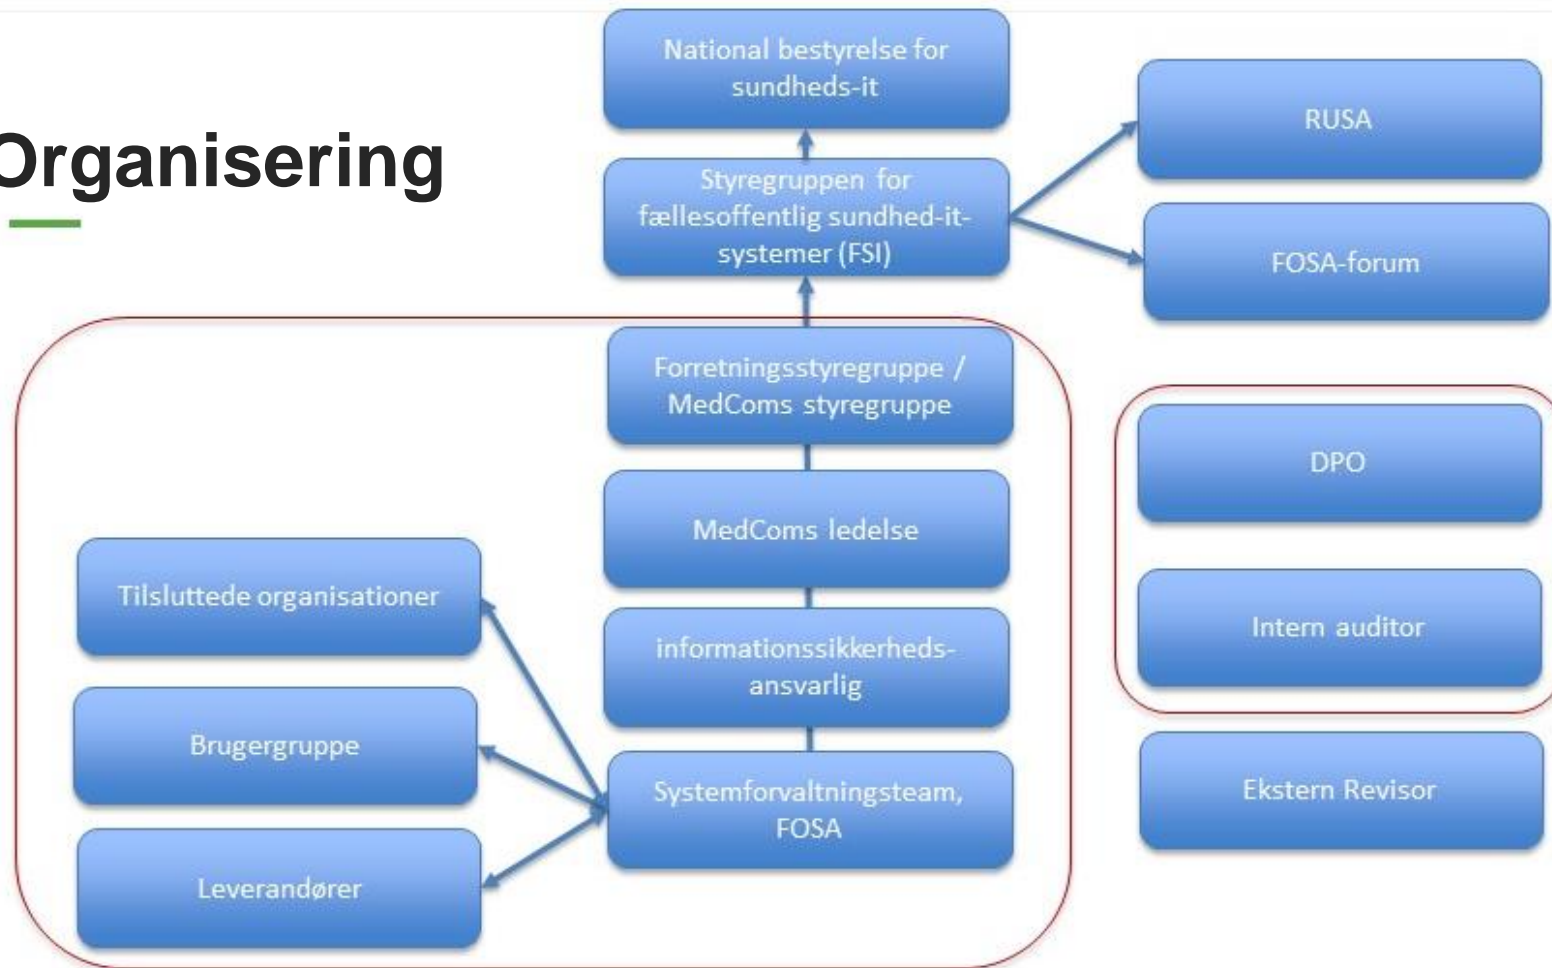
Organisering

National bestyrelse for sundheds-it

Styregruppen for fællesoffentlig sundhed-it-systemer (FSI)

RUSA

FOSA-forum

Forretningsstyregruppe / MedComs styregruppe

MedComs ledelse

informationssikkerheds-ansvarlig

Systemforvaltningsteam, FOSA

Tilsluttede organisationer

Brugergruppe

Leverandører

DPO

Intern auditor

Ekstern Revisor